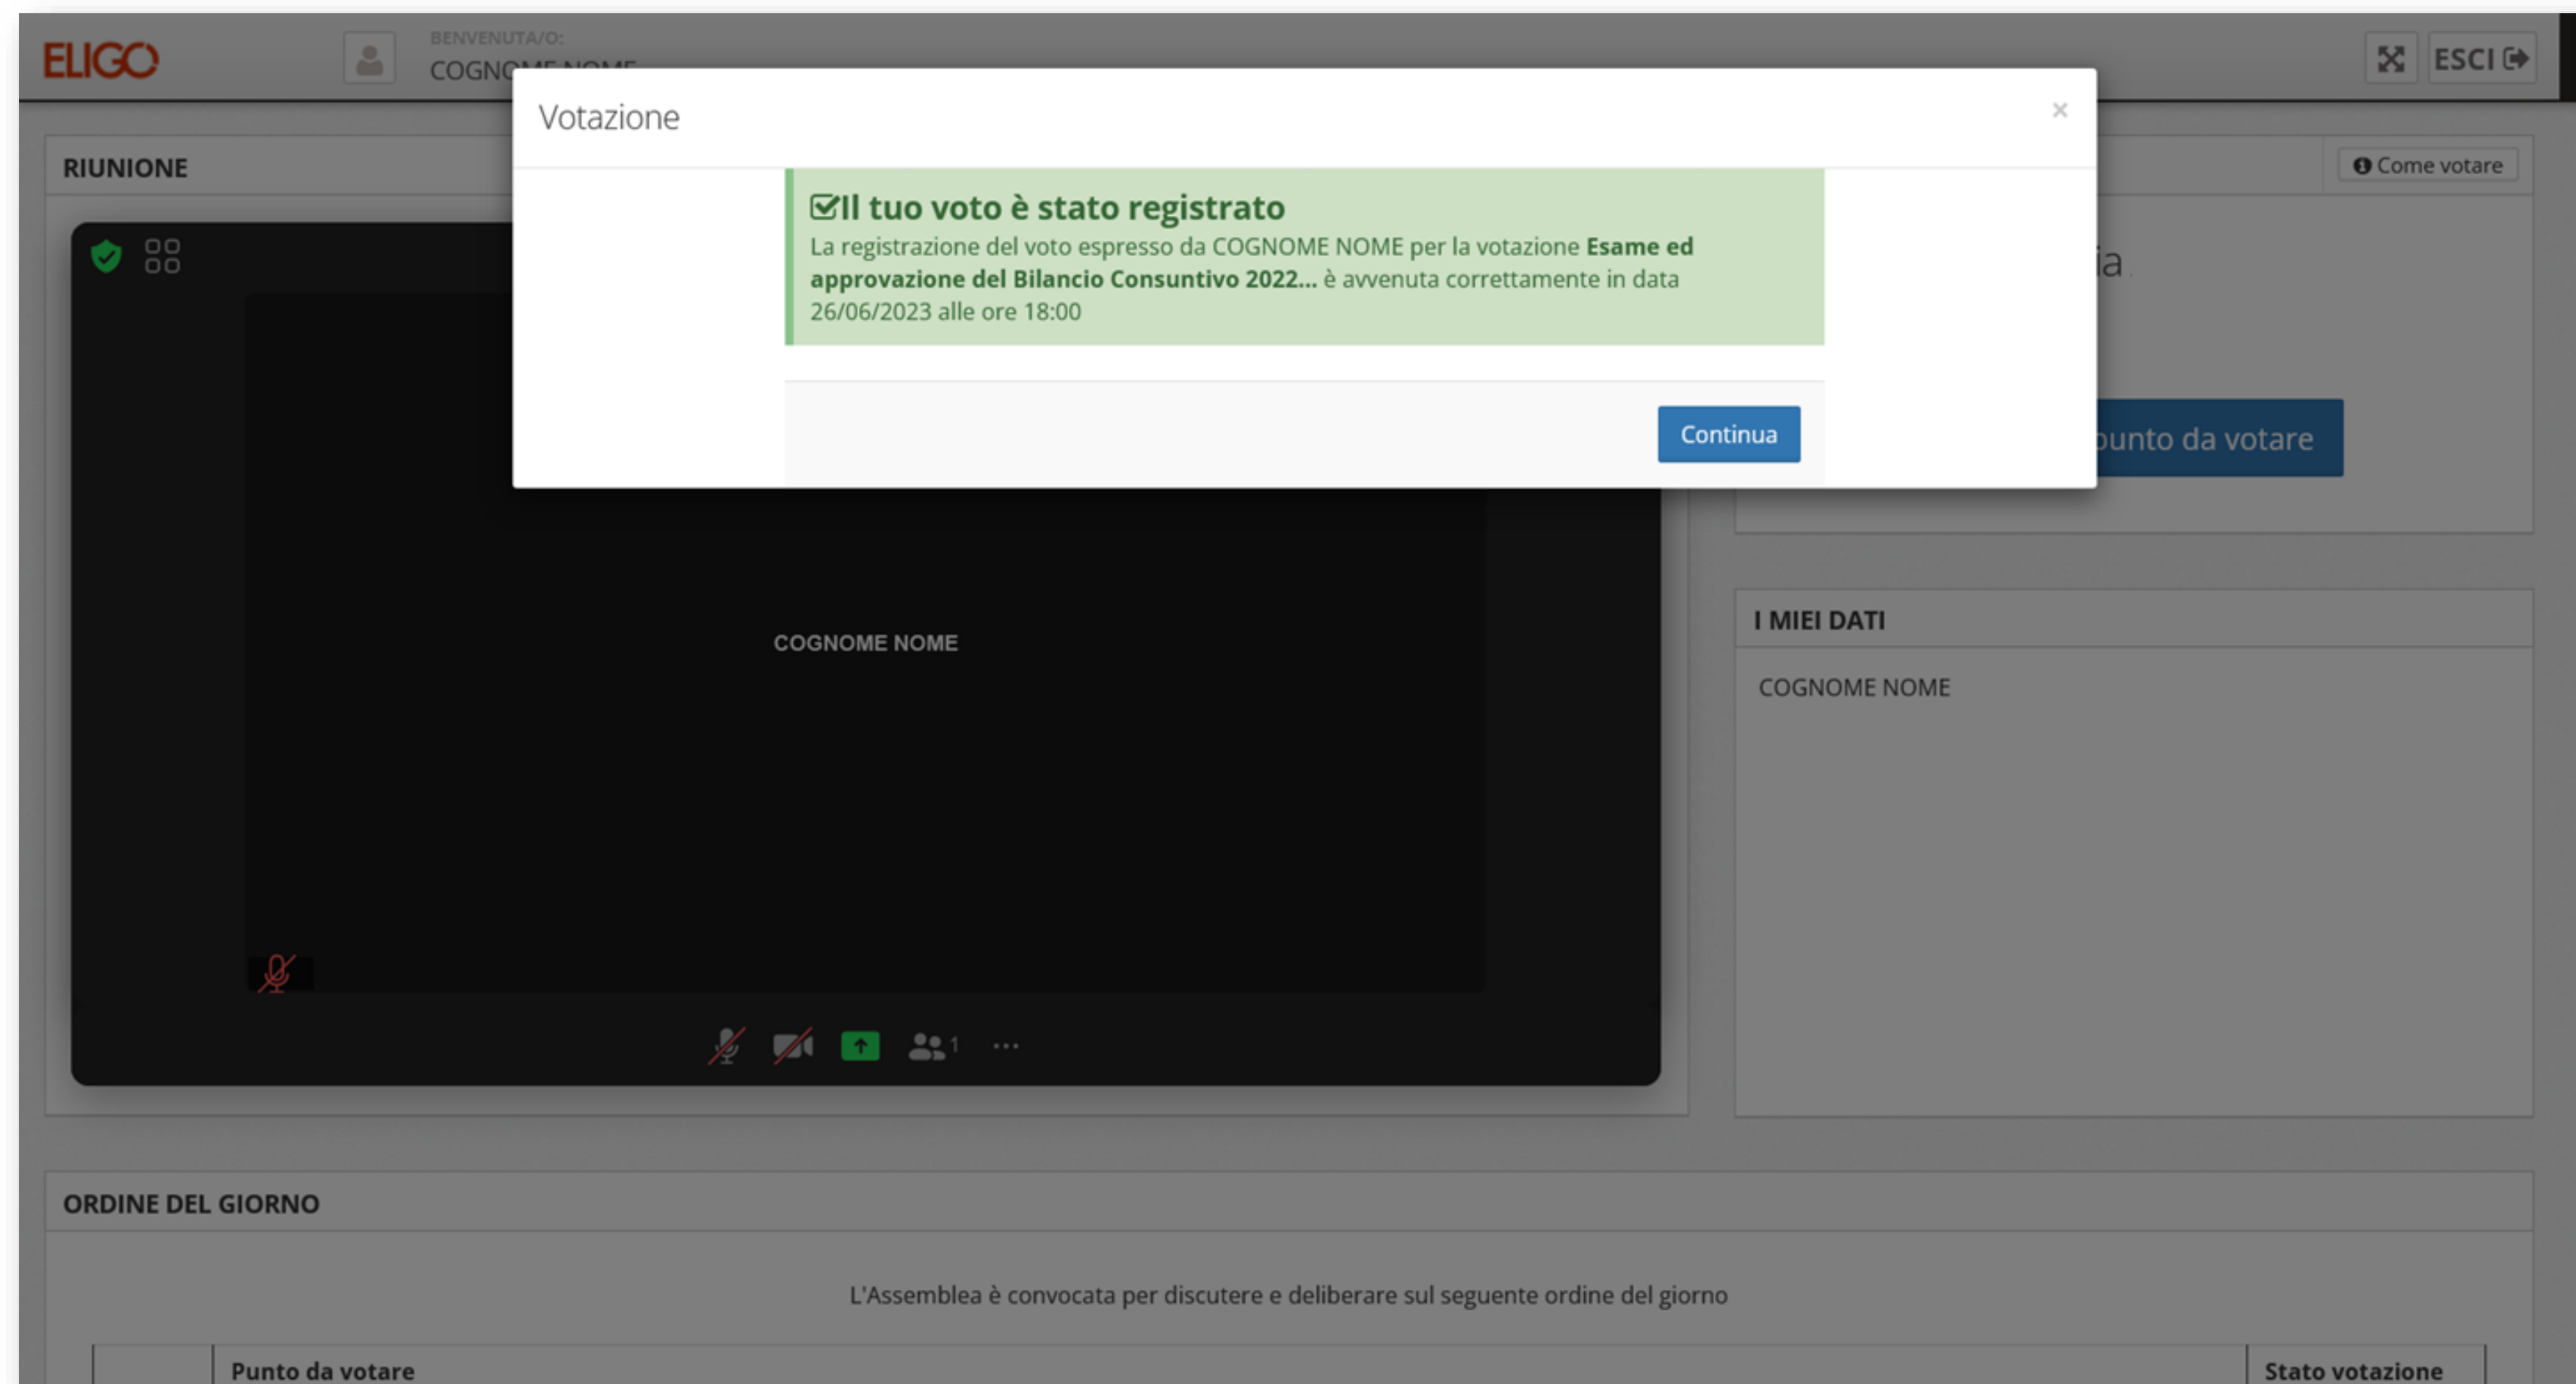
ELIGO

BENVENUTA/O:
COGN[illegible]

ESCI

Votazione

×

Il tuo voto è stato registrato
La registrazione del voto espresso da COGNOME NOME per la votazione **Esame ed approvazione del Bilancio Consuntivo 2022...** è avvenuta correttamente in data 26/06/2023 alle ore 18:00

Continua

RIUNIONE

Come votare

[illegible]ia

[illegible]unto da votare

COGNOME NOME

1

I MIEI DATI

COGNOME NOME

ORDINE DEL GIORNO

L'Assemblea è convocata per discutere e deliberare sul seguente ordine del giorno

| | Punto da votare | Stato votazione |
|---|---|---|